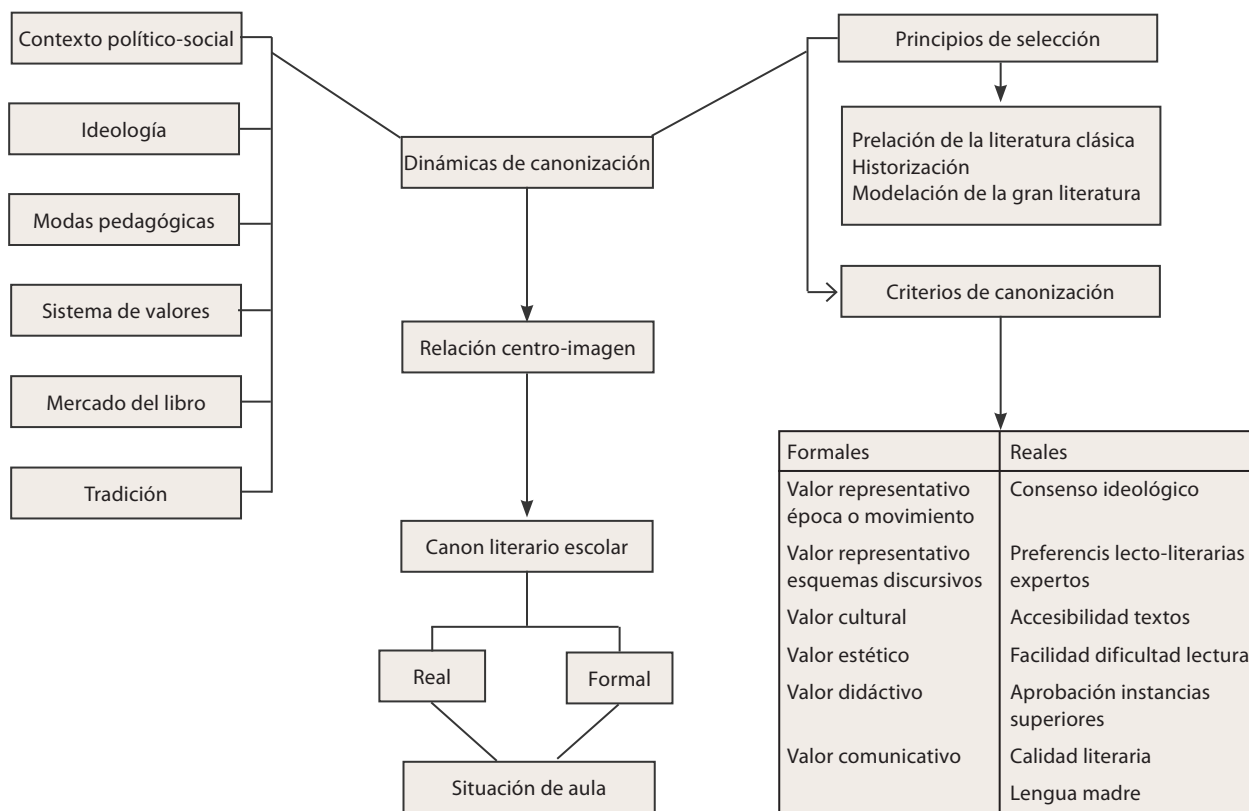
Contexto político-social

Ideología

Modas pedagógicas

Sistema de valores

Mercado del libro

Tradición

Dinámicas de canonización

Relación centro-imagen

Canon literario escolar

Real

Formal

Situación de aula

Principios de selección

Prelación de la literatura clásica
Historización
Modelación de la gran literatura

Criterios de canonización

| Formales | Reales |
|---|---|
| Valor representativo época o movimiento | Consenso ideológico |
| Valor representativo esquemas discursivos | Preferencis lecto-literarias expertos |
| Valor cultural | Accesibilidad textos |
| Valor estético | Facilidad dificultad lectura |
| Valor didáctivo | Aprobación instancias superiores |
| Valor comunicativo | Calidad literaria |
| | Lengua madre |